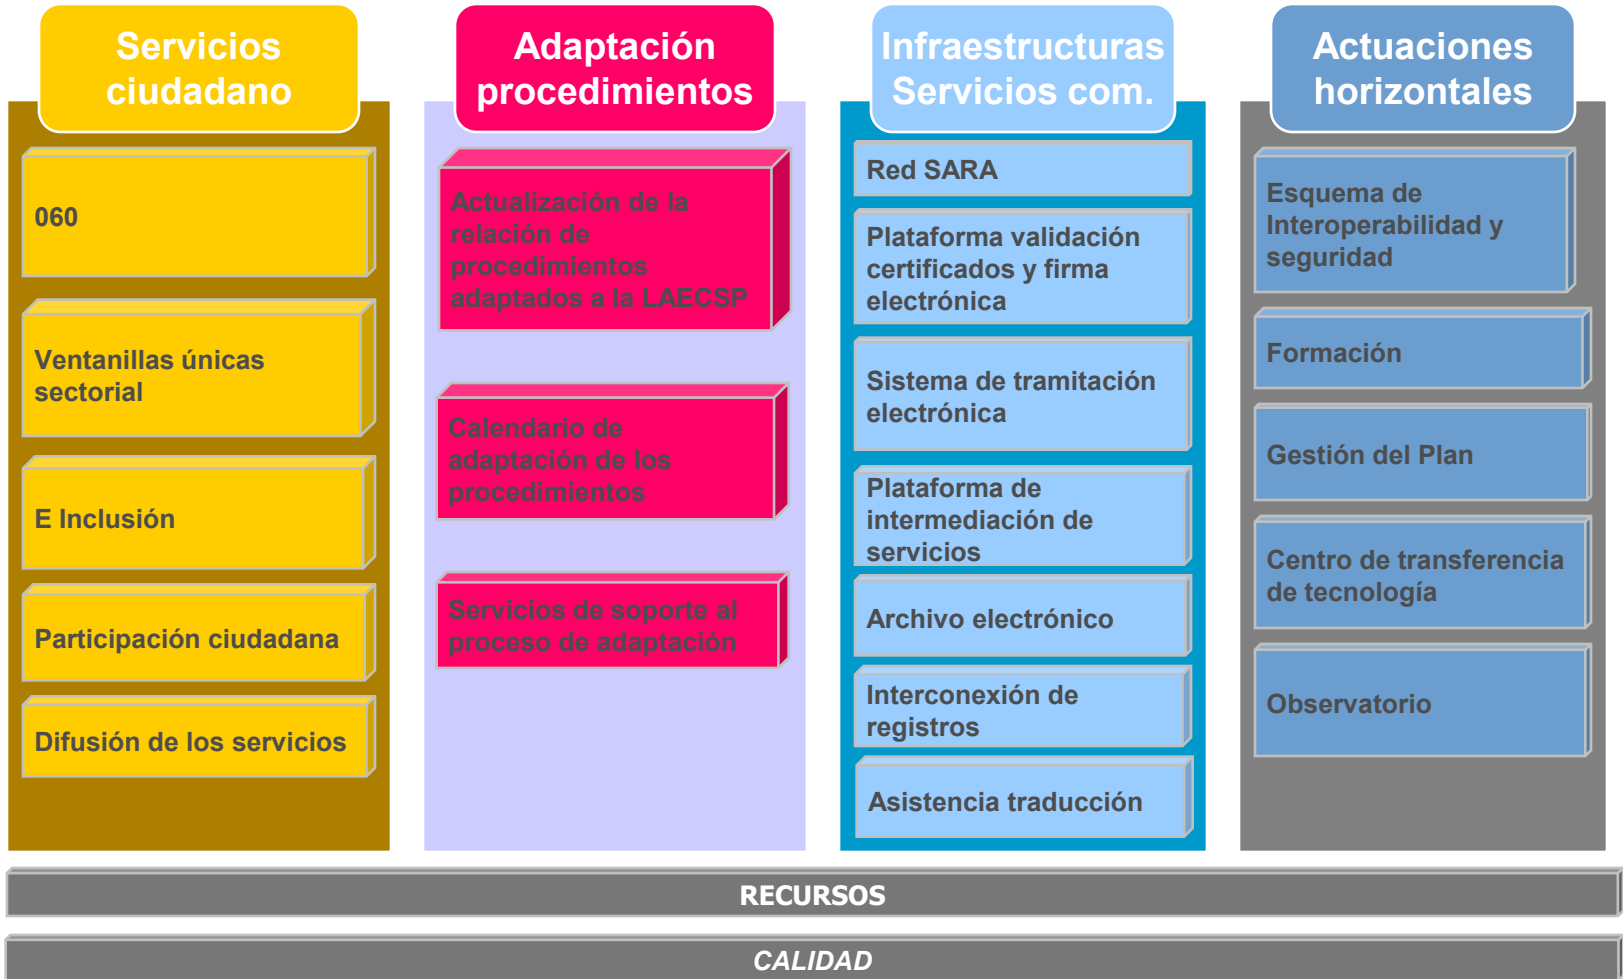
Servicios ciudadano

060

Ventanillas únicas sectorial

E Inclusión

Participación ciudadana

Difusión de los servicios

Adaptación procedimientos

Actualización de la relación de procedimientos adaptados a la LAECSP

Calendario de adaptación de los procedimientos

Servicios de soporte al proceso de adaptación

Infraestructuras Servicios com.

Red SARA

Plataforma validación certificados y firma electrónica

Sistema de tramitación electrónica

Plataforma de intermediación de servicios

Archivo electrónico

Interconexión de registros

Asistencia traducción

Actuaciones horizontales

Esquema de Interoperabilidad y seguridad

Formación

Gestión del Plan

Centro de transferencia de tecnología

Observatorio

RECURSOS

CALIDAD